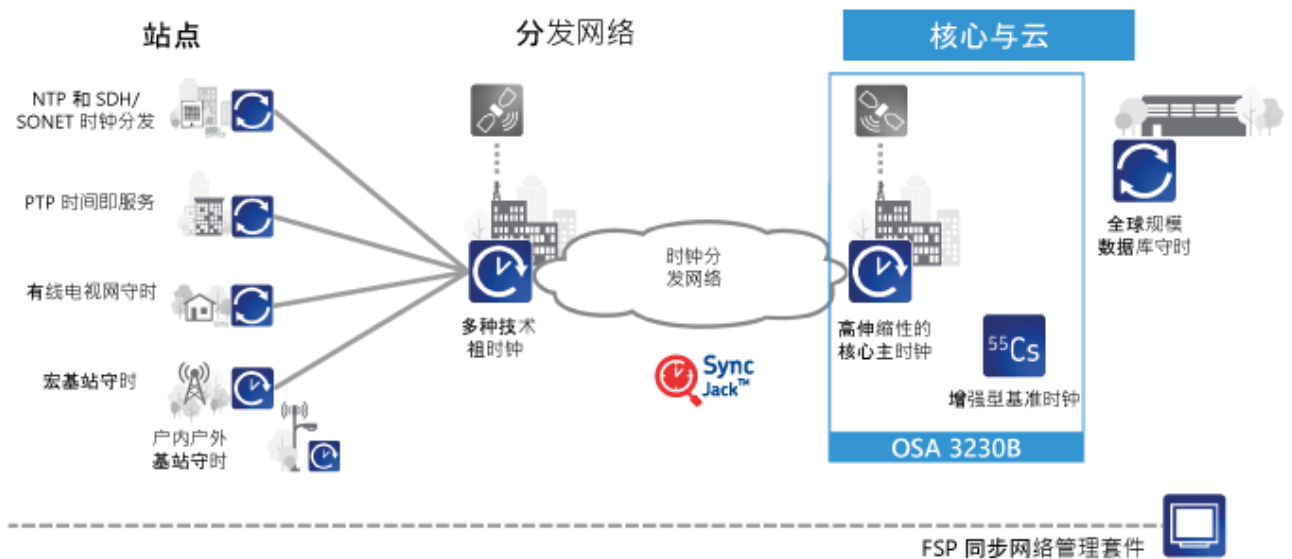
站点

分发网络

核心与云

NTP 和 SDH/ SONET 时钟分发

PTP 时间即服务

有线电视网守时

宏基站守时

户内户外 基站守时

多种技术 祖时钟

时钟分 发网络

Sync Jack™

高伸缩性的 核心主时钟

$^{55}Cs$

增强型基准时钟

OSA 3230B

全球规模 数据库守时

FSP 同步网络管理套件